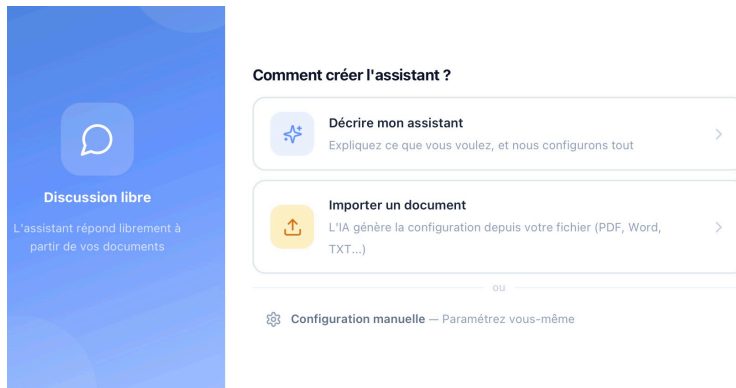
Discussion libre

L'assistant répond librement à partir de vos documents

Comment créer l'assistant ?

Décrire mon assistant
Expliquez ce que vous voulez, et nous configurons tout

Importer un document
L'IA génère la configuration depuis votre fichier (PDF, Word, TXT...)

ou

Configuration manuelle — Paramétrez vous-même